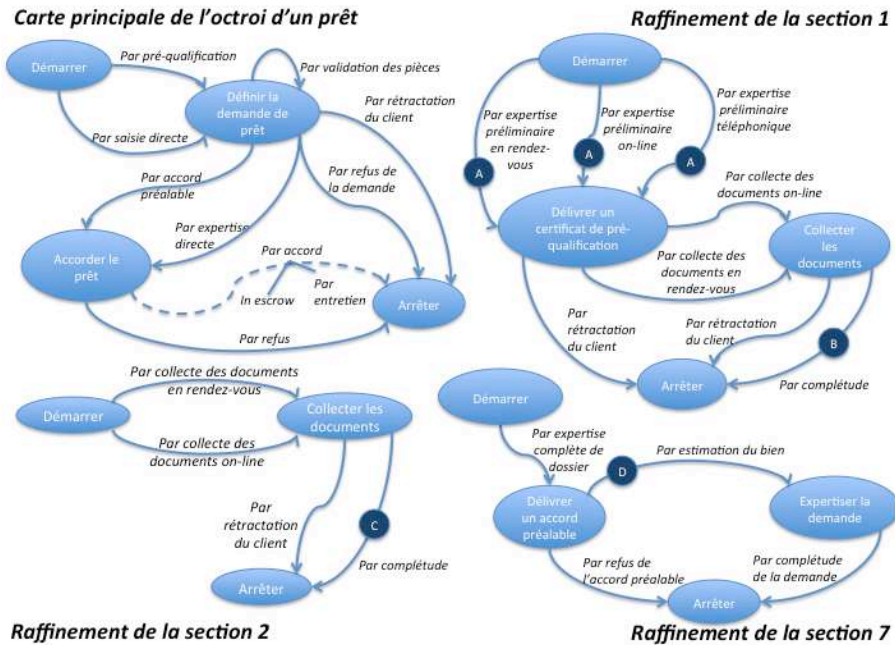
Carte principale de l'octroi d'un prêt

Démarrer
Par pré-qualification
Par saisie directe
Définir la demande de prêt
Par validation des pièces
Par rétractation du client
Par accord préalable
Par refus de la demande
Par expertise directe
Accorder le prêt
Par accord
In escrow
Par entretien
Arrêter
Par refus

Raffinement de la section 1

Démarrer
Par expertise préliminaire en rendez-vous
Par expertise préliminaire on-line
Par expertise préliminaire téléphonique
A
A
A
Délivrer un certificat de pré-qualification
Par collecte des documents on-line
Par collecte des documents en rendez-vous
Collecter les documents
Par rétractation du client
Par rétractation du client
B
Arrêter
Par complétude

Démarrer
Par collecte des documents en rendez-vous
Par collecte des documents on-line
Collecter les documents
Par rétractation du client
C
Par complétude
Arrêter

Raffinement de la section 2

Démarrer
Par expertise complète de dossier
D
Par estimation du bien
Délivrer un accord préalable
Expertiser la demande
Par refus de l'accord préalable
Par complétude de la demande
Arrêter

Raffinement de la section 7